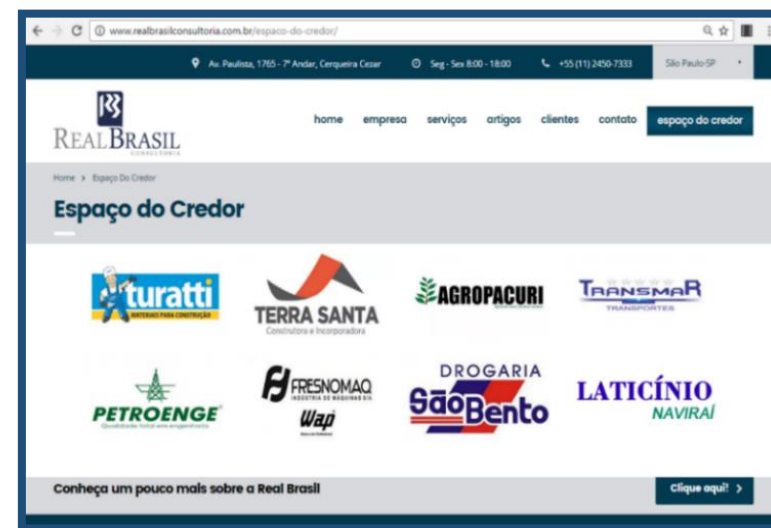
www.realbrasilconsultoria.com.br/espaco-do-credor/

Av. Paulista, 1765 - 7º Andar, Cerqueira Cesar   Seg - Sex 8:00 - 18:00   +55 (11) 2450-7333   São Paulo-SP

RB
REAL BRASIL
CONSULTORIA

home   empresa   serviços   artigos   clientes   contato   espaço do credor

Home › Espaço Do Credor

Espaço do Credor

turatti
MATERIAIS PARA CONSTRUÇÃO

TERRA SANTA
Construtora e Incorporadora

AGROPACURI

TRANSMAR
TRANSPORTES

PETROENGE
Qualidade total em engenharia

FRESNOMAQ
INDÚSTRIA DE MÁQUINAS S/A
Wap

DROGARIA
São Bento

LATICÍNIO
NAVIRAÍ

Conheça um pouco mais sobre a Real Brasil

Clique aqui! ›